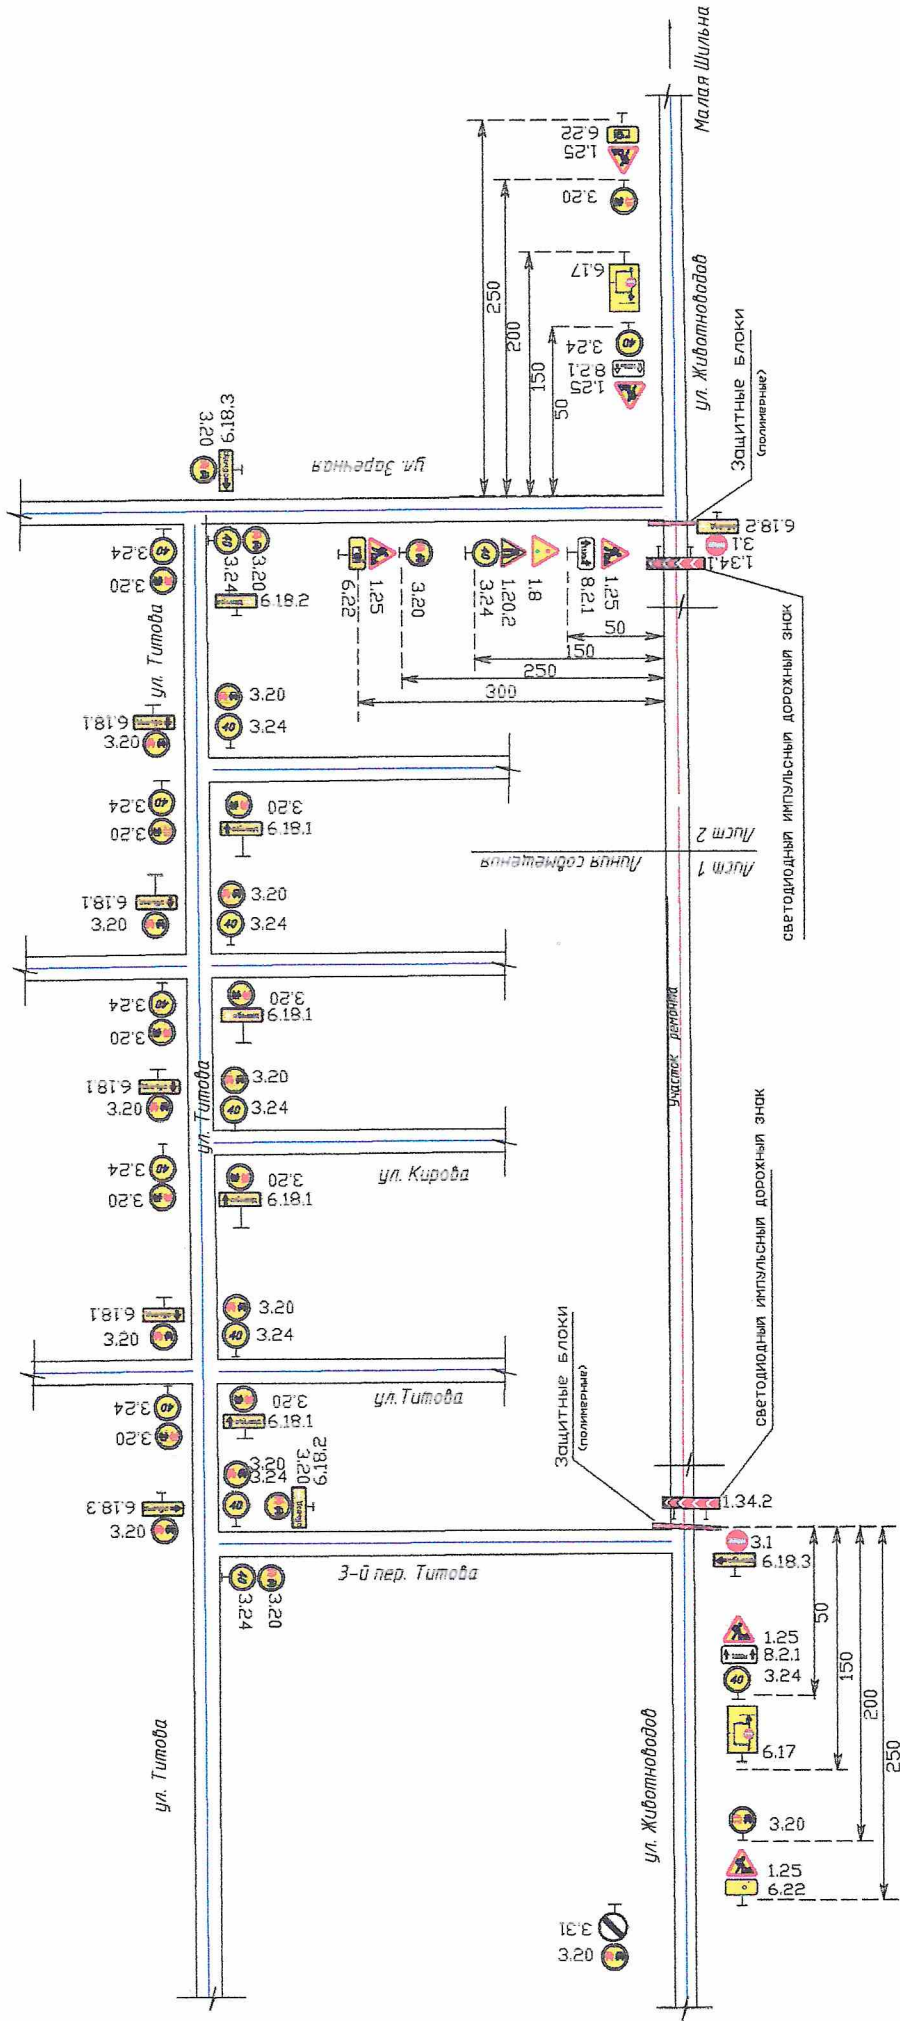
Малая Шильна

6.22
1.25
3.20
6.17
250
200
150
50
3.24
8.2.1
1.25
ул. Животноводов
Защитные блоки
(полимерные)
3.20
6.18.3
ул. Заречная
6.18.2
3.1
1.34.1
светодиодный импульсный дорожный знак

3.24
3.20
3.20
3.24
6.18.2
6.22
1.25
3.20
3.24
1.20.2
1.8
8.2.1
1.25
50
150
250
300
ул. Титова
6.18.1
3.20
3.20
3.24
3.24
3.20
3.20
6.18.1
Лист 2
Линия совмещения
Лист 1
6.18.1
3.20
3.20
3.24
3.24
3.20
3.20
6.18.1
6.18.1
3.20
3.20
3.24
Участок ремонта
ул. Титова
3.24
3.20
3.20
6.18.1
ул. Кирова
светодиодный импульсный дорожный знак
6.18.1
3.20
3.20
3.24
3.24
3.20
3.20
6.18.1
ул. Титова
Защитные блоки
(полимерные)
3.20
3.24
3.20
6.18.2
6.18.3
3.20
1.34.2
3.1
6.18.3
3-й пер. Титова
3.24
3.20
50
150
200
250
1.25
8.2.1
3.24
6.17
3.20
1.25
6.22
ул. Титова
ул. Животноводов
3.31
3.20